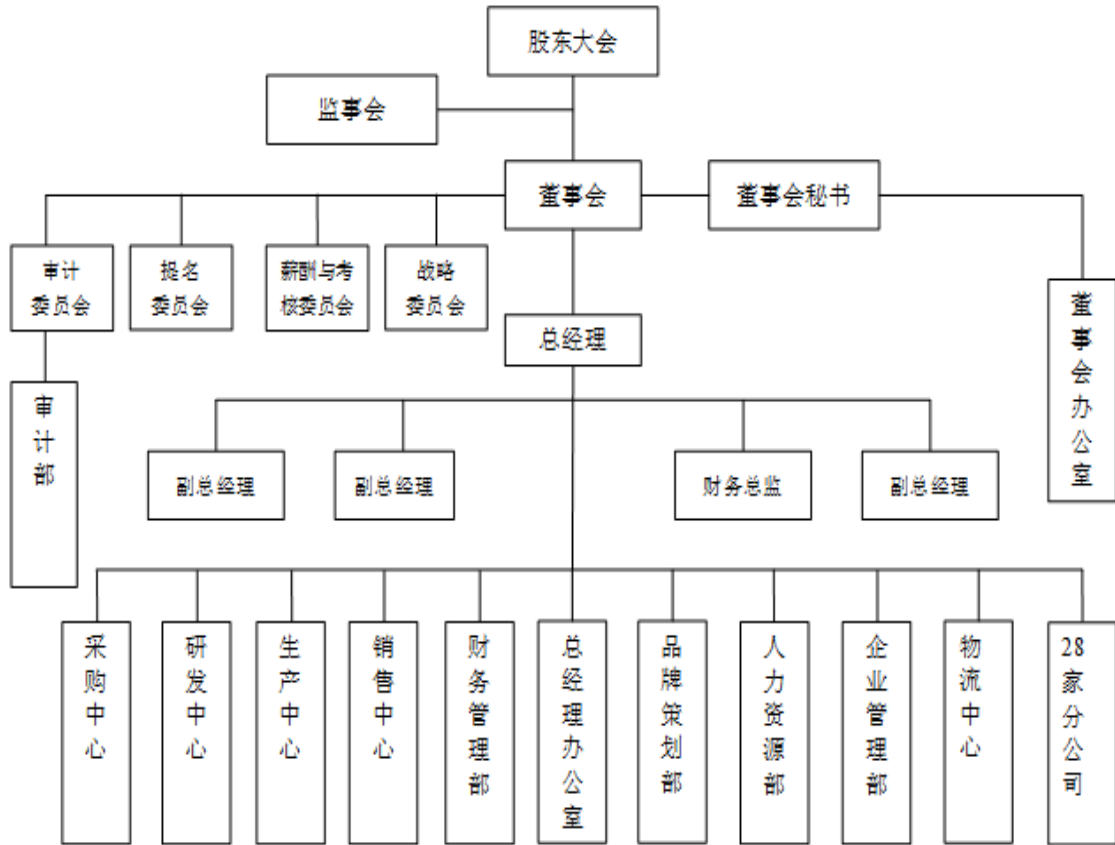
股东大会

监事会

董事会

董事会秘书

审计委员会

提名委员会

薪酬与考核委员会

战略委员会

董事会办公室

审计部

总经理

副总经理

副总经理

财务总监

副总经理

采购中心

研发中心

生产中心

销售中心

财务管理部

总经理办公室

品牌策划部

人力资源部

企业管理部

物流中心

28家分公司